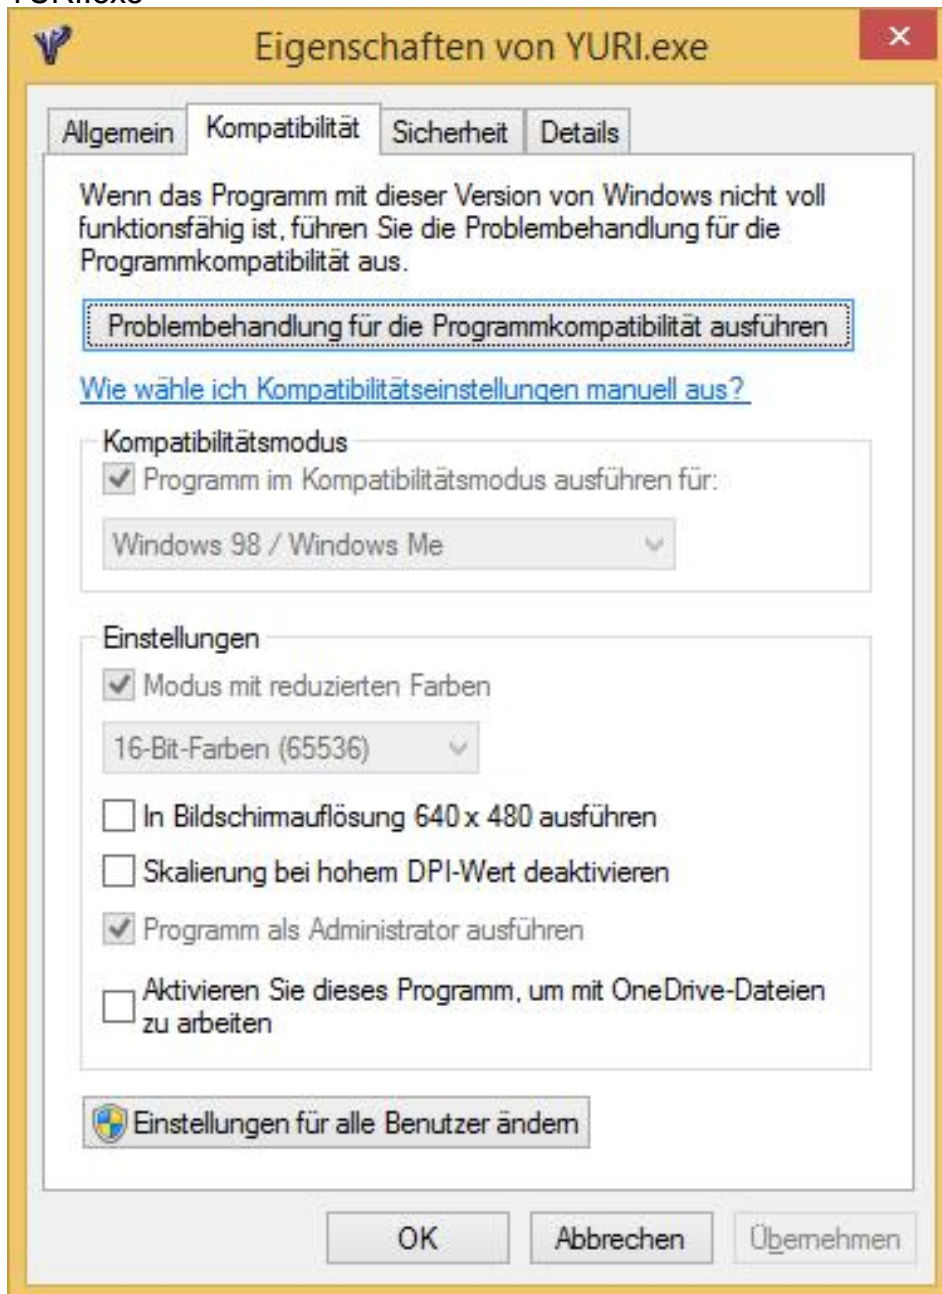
YURI.exe

Eigenschaften von YURI.exe

×

Allgemein | Kompatibilität | Sicherheit | Details

Wenn das Programm mit dieser Version von Windows nicht voll funktionsfähig ist, führen Sie die Problembehandlung für die Programmkompatibilität aus.

Problembehandlung für die Programmkompatibilität ausführen

Wie wähle ich Kompatibilitätseinstellungen manuell aus?

Kompatibilitätsmodus

Programm im Kompatibilitätsmodus ausführen für:

Windows 98 / Windows Me

Einstellungen

Modus mit reduzierten Farben

16-Bit-Farben (65536)

In Bildschirmauflösung 640 x 480 ausführen

Skalierung bei hohem DPI-Wert deaktivieren

Programm als Administrator ausführen

Aktivieren Sie dieses Programm, um mit OneDrive-Dateien zu arbeiten

Einstellungen für alle Benutzer ändern

OK

Abbrechen

Übernehmen